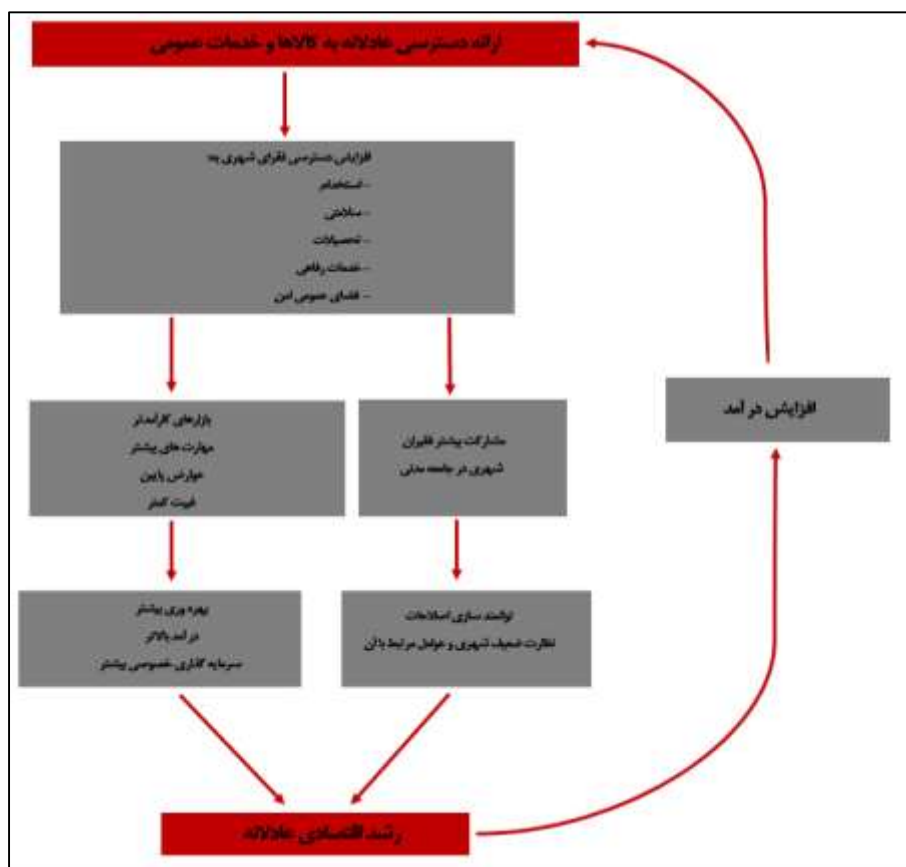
ارائه دسترسی عادلانه به کالاها و خدمات عمومی

افزایش دسترسی فقرای شهری به:
- استخدام
- سلامتی
- تحصیلات
- خدمات رفاهی
- فضای عمومی امن

بازارهای کارآمدتر
مهارت های بیشتر
هوارض پایین
قیمت کمتر

مشارکت بیشتر فقیران شهری در جامعه مدنی

افزایش در آمد

بهره وری بیشتر
در آمد بالاتر
سرمایه گذاری خصوصی بیشتر

توانمند سازی اصلاحات
نظارت ضعیف شهری و عوامل مرتبط با آن

رشد اقتصادی عادلانه